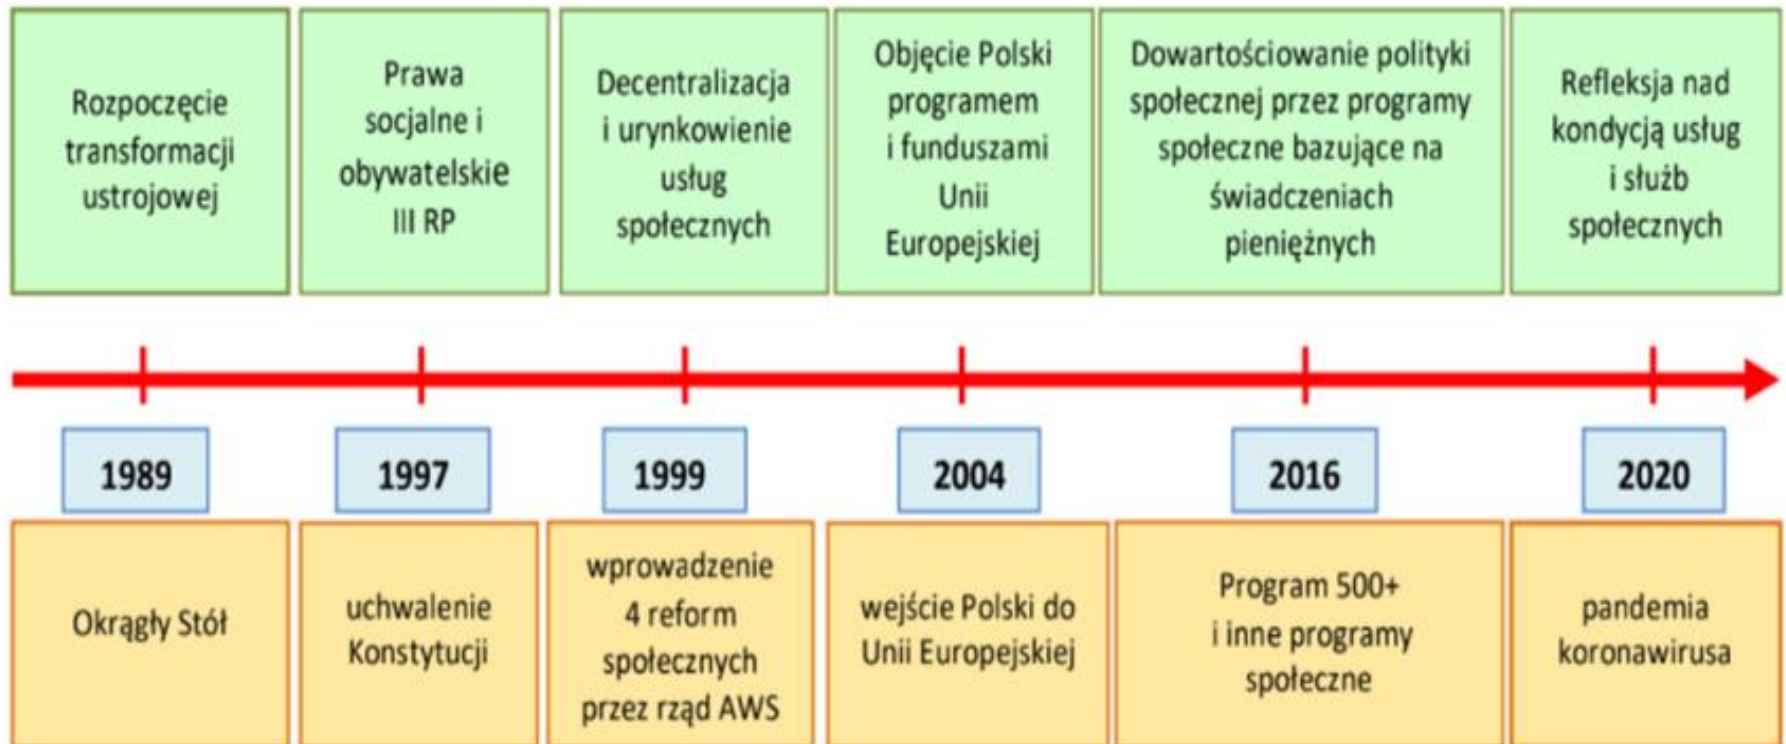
Rozpoczęcie transformacji ustrojowej

Prawa socjalne i obywatelskie III RP

Decentralizacja i urynkowienie usług społecznych

Objęcie Polski programem i funduszami Unii Europejskiej

Dowartościowanie polityki społecznej przez programy społeczne bazujące na świadczeniach pieniężnych

Refleksja nad kondycją usług i służb społecznych

1989

1997

1999

2004

2016

2020

Okrągły Stół

uchwalenie Konstytucji

wprowadzenie 4 reform społecznych przez rząd AWS

wejście Polski do Unii Europejskiej

Program 500+ i inne programy społeczne

pandemia koronawirusa